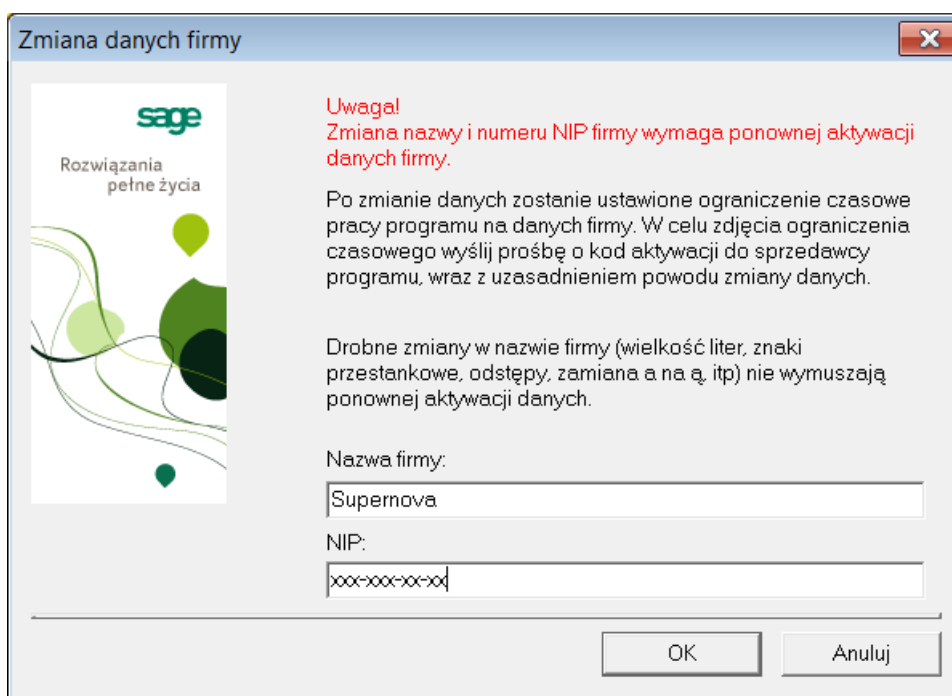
Zmiana danych firmy

sage

Rozwiązania pełne życia

Uwaga!
Zmiana nazwy i numeru NIP firmy wymaga ponownej aktywacji danych firmy.

Po zmianie danych zostanie ustawione ograniczenie czasowe pracy programu na danych firmy. W celu zdjęcia ograniczenia czasowego wyślij prośbę o kod aktywacji do sprzedawcy programu, wraz z uzasadnieniem powodu zmiany danych.

Drobne zmiany w nazwie firmy (wielkość liter, znaki przestankowe, odstępy, zamiana a na ą, itp) nie wymuszają ponownej aktywacji danych.

Nazwa firmy:

Supernova

NIP:

xxx-xxx-xx-xx

OK

Anuluj